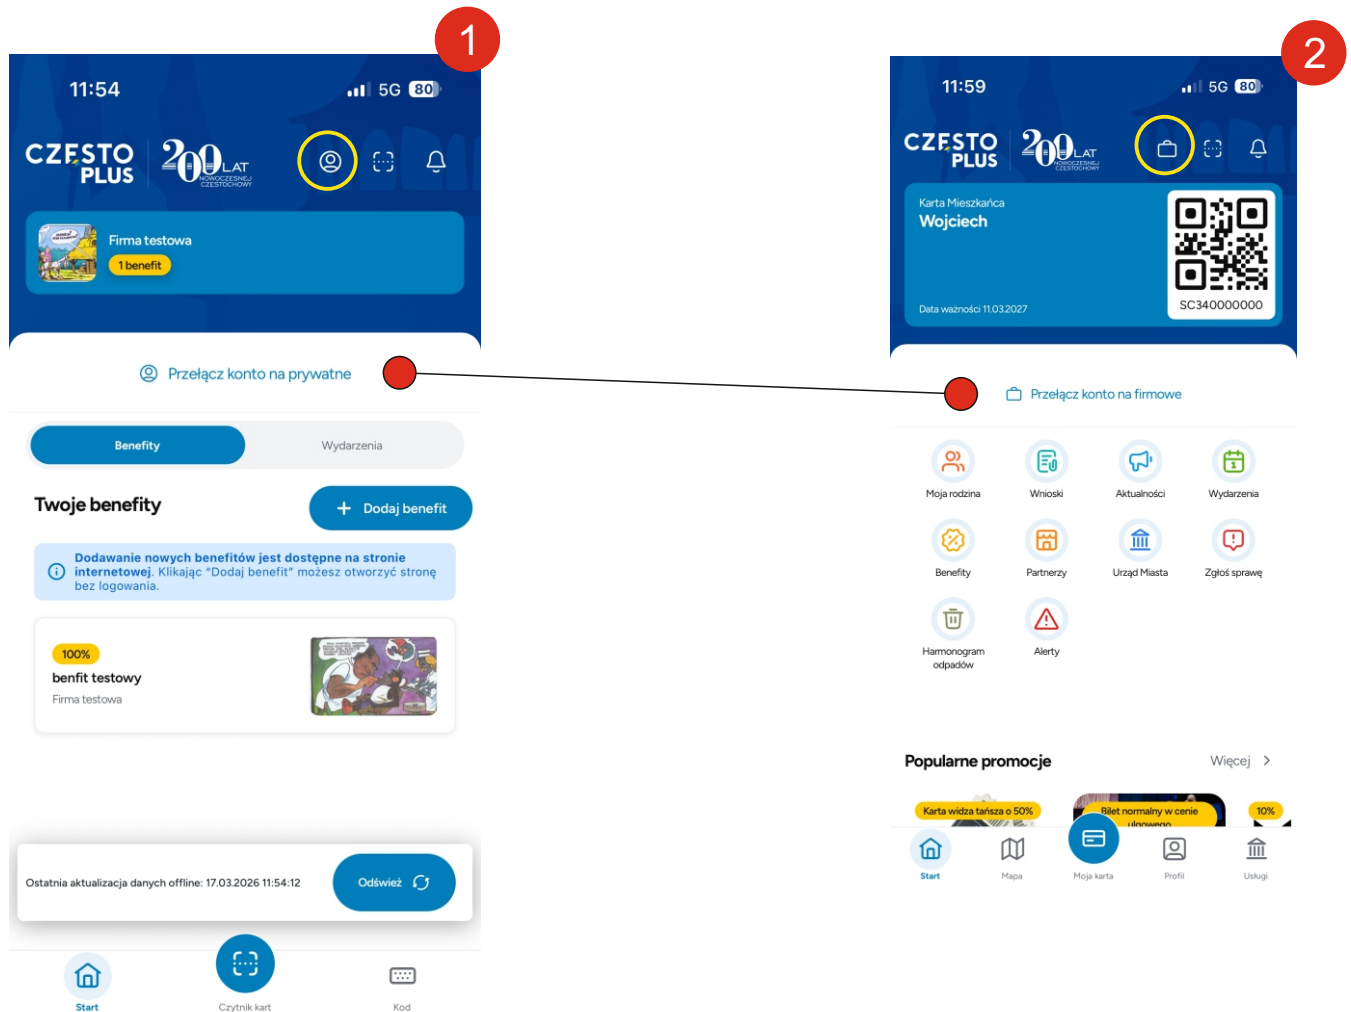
1

11:54 5G 80

CZĘSTO PLUS 200 LAT NOWOCZESNEJ CZĘSTOCHOWY

Firma testowa
1 benefit

Przełącz konto na prywatne

Benefity
Wydarzenia

Twoje benefity
Dodaj benefit

Dodawanie nowych benefitów jest dostępne na stronie internetowej. Klikając "Dodaj benefit" możesz otworzyć stronę bez logowania.

100%
benfit testowy
Firma testowa

Ostatnia aktualizacja danych offline: 17.03.2026 11:54:12
Odśwież

Start
Czytnik kart
Kod

2

11:59 5G 80

CZĘSTO PLUS 200 LAT NOWOCZESNEJ CZĘSTOCHOWY

Karta Mieszkańca
Wojciech
Data ważności 11.03.2027
SC340000000

Przełącz konto na firmowe

Moja rodzina
Wnioski
Aktualności
Wydarzenia
Benefity
Partnerzy
Urząd Miasta
Zgłoś sprawę
Harmonogram odpadów
Alerty

Popularne promocje
Więcej

Karta widza tańsza o 50%
Bilet normalny w cenie ulgowego
10%

Start
Mapa
Moja karta
Profil
Usługi